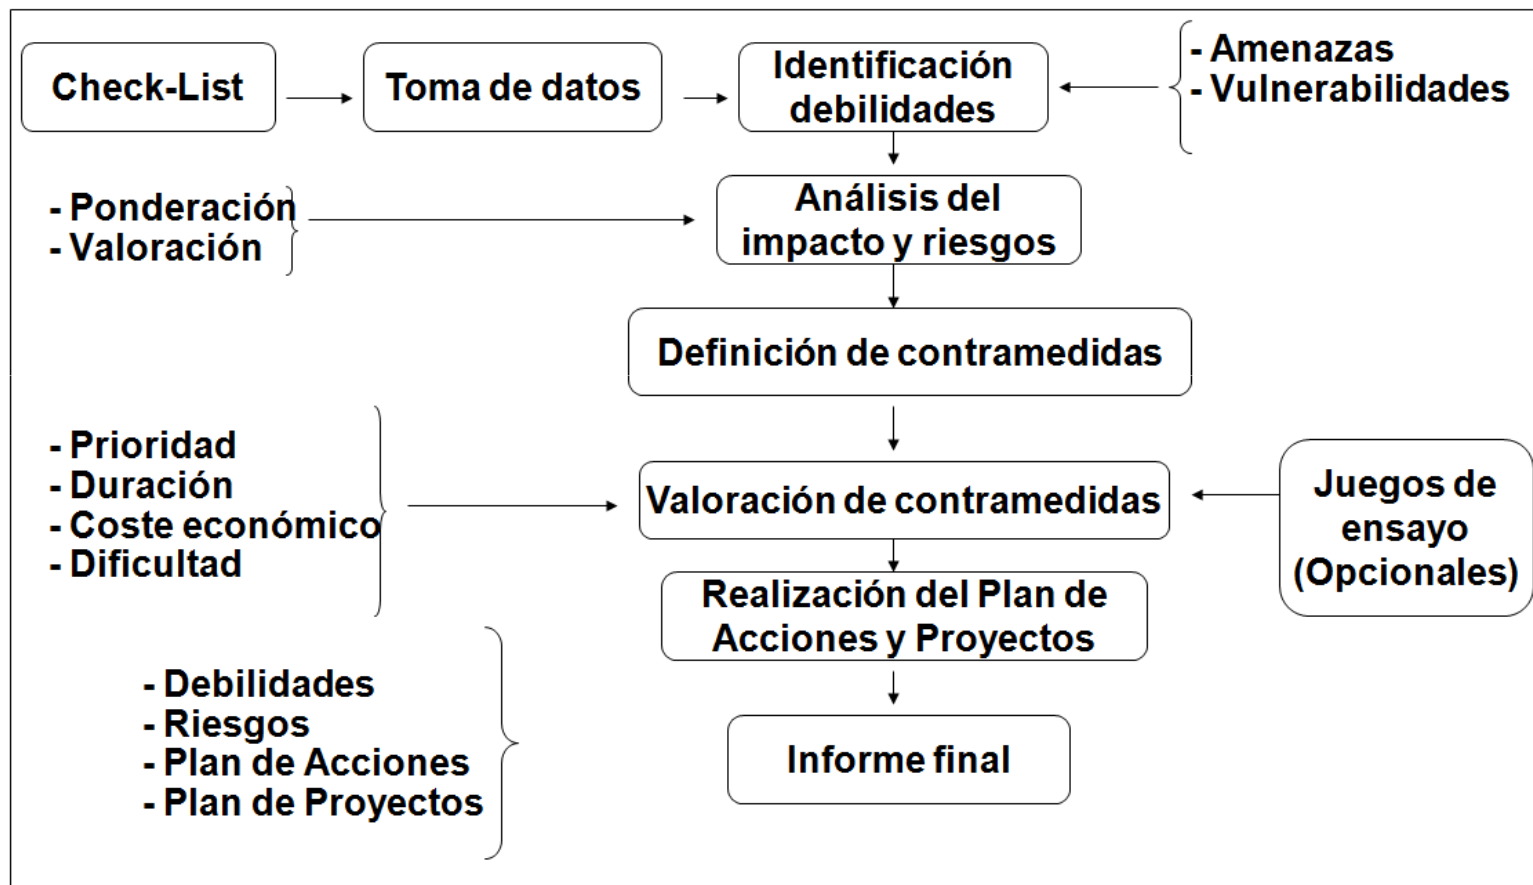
Check-List

Toma de datos

Identificación debilidades

- Amenazas
- Vulnerabilidades

- Ponderación
- Valoración

Análisis del impacto y riesgos

Definición de contramedidas

- Prioridad
- Duración
- Coste económico
- Dificultad

Valoración de contramedidas

Juegos de ensayo (Opcionales)

Realización del Plan de Acciones y Proyectos

- Debilidades
- Riesgos
- Plan de Acciones
- Plan de Proyectos

Informe final